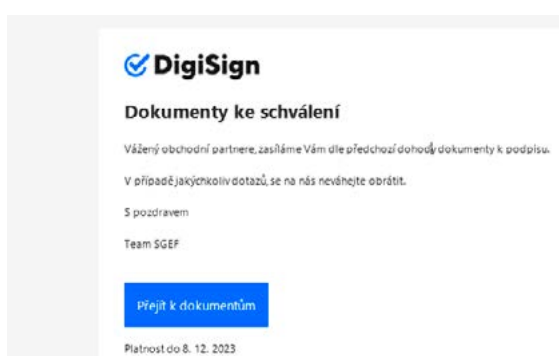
DigiSign

Dokumenty ke schválení

Vážený obchodní partnere, zasíláme Vám dle předchozí dohody dokumenty k podpisu.

V případě jakýchkoliv dotazů, se na nás neváhejte obrátit.

S pozdravem

Team SGEF

Přejít k dokumentům

Platnost do 8. 12. 2023